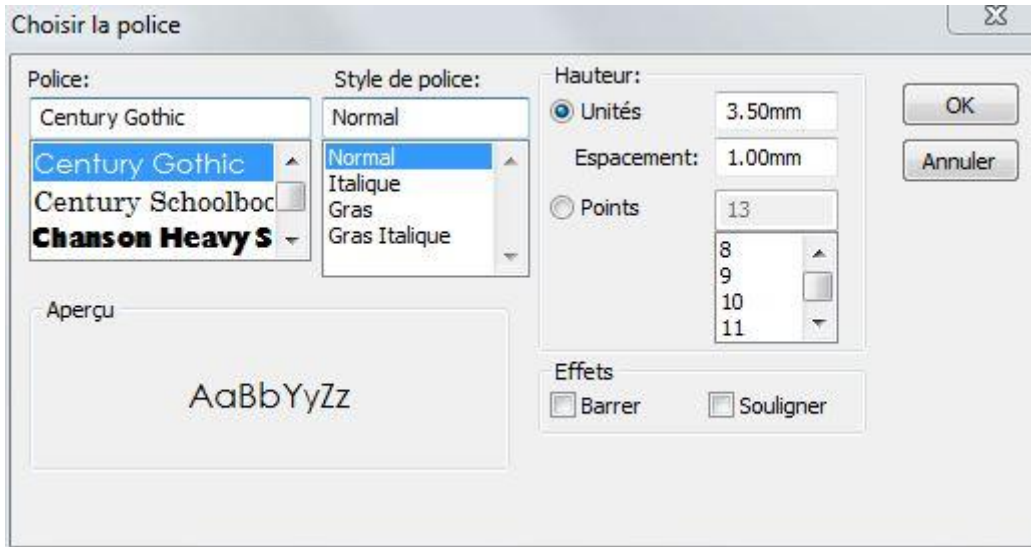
Choisir la police

Police:
Century Gothic
Century Gothic
Century Schoolboc
Chanson Heavy S

Style de police:
Normal
Normal
Italique
Gras
Gras Italique

Hauteur:
Unités 3.50mm
Espacement: 1.00mm
Points 13
8
9
10
11

OK
Annuler

Aperçu
AaBbYyZz

Effets
Barrer
Souligner